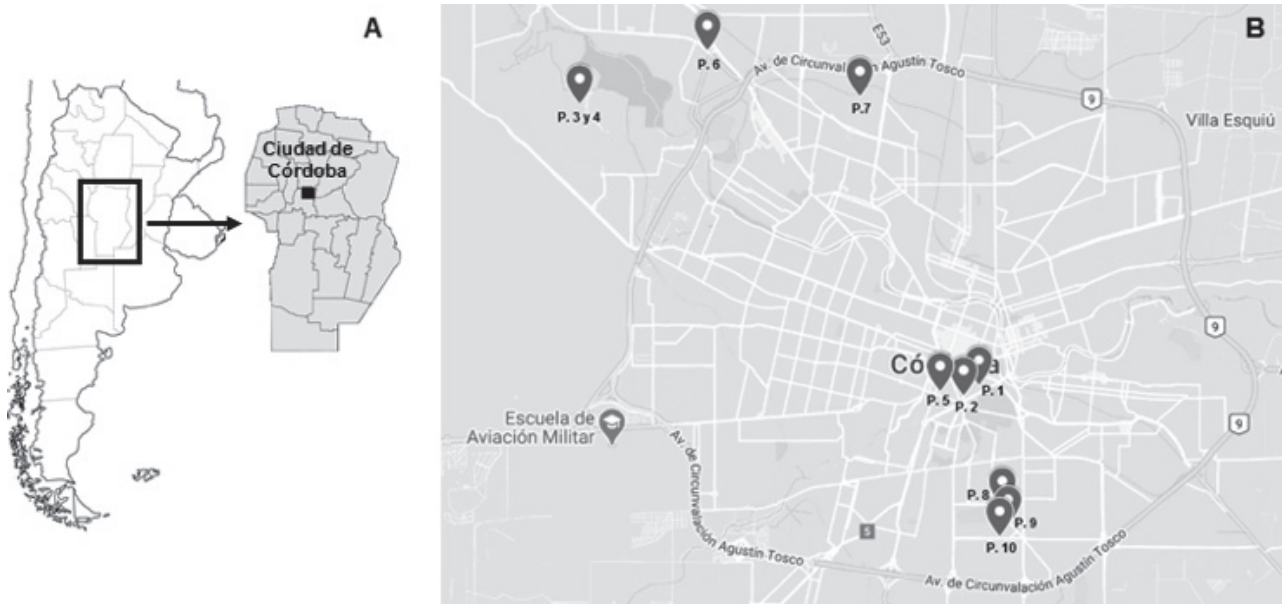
A

Ciudad de Córdoba

B

P. 6

E53

Av. de Circunvalación Agustín Tosco

P. 3 y 4

P.7

9

Villa Esquiú

9

Córdoba

P. 1

P. 5

P. 2

9

Escuela de Aviación Militar

Av. de Circunvalación Agustín Tosco

P. 8

P. 9

P. 10

5

Av. de Circunvalación Agustín Tosco